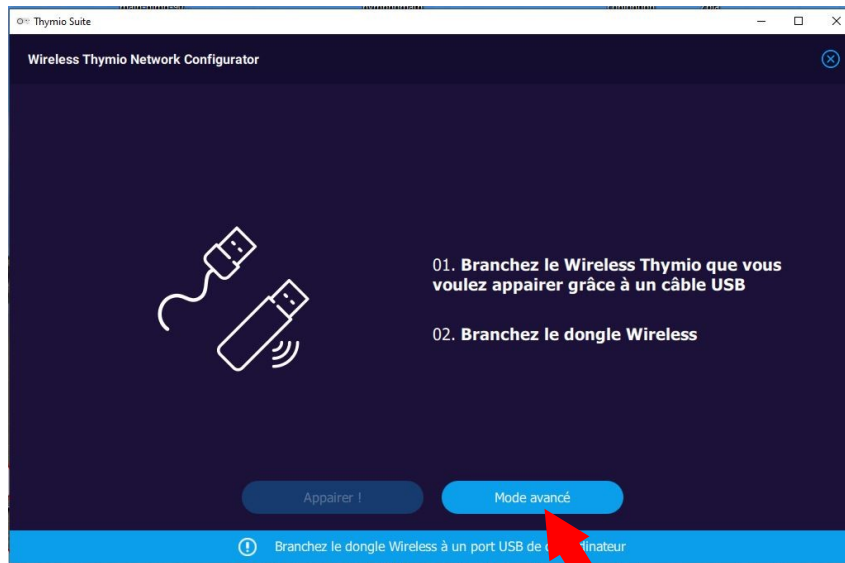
Thymio Suite

Wireless Thymio Network Configurator

01. Branchez le Wireless Thymio que vous voulez appairer grâce à un câble USB

02. Branchez le dongle Wireless

Appairer !

Mode avancé

Branchez le dongle Wireless à un port USB de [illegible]dinateur